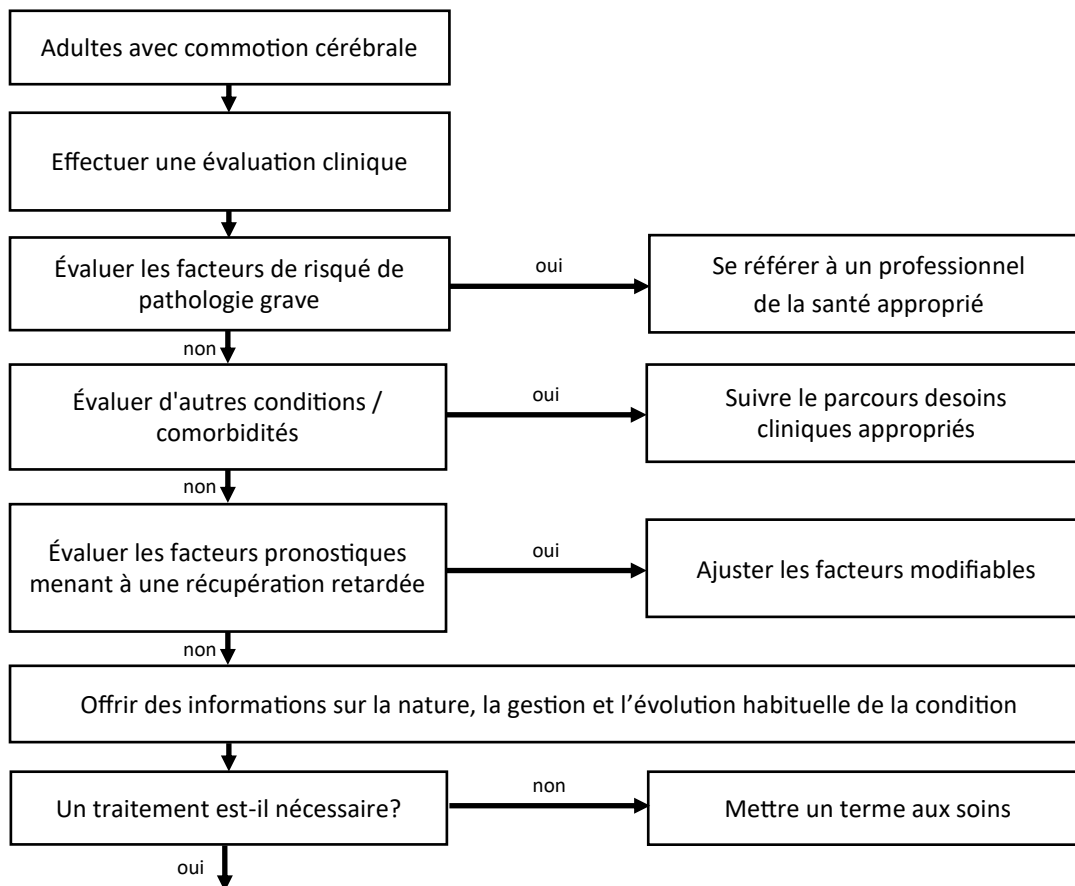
Adultes avec commotion cérébrale

Effectuer une évaluation clinique

Évaluer les facteurs de risqué de pathologie grave

oui

Se référer à un professionnel de la santé approprié

non

Évaluer d'autres conditions / comorbidités

oui

Suivre le parcours desoins cliniques appropriés

non

Évaluer les facteurs pronostiques menant à une récupération retardée

oui

Ajuster les facteurs modifiables

non

Offrir des informations sur la nature, la gestion et l'évolution habituelle de la condition

Un traitement est-il nécessaire?

non

Mettre un terme aux soins

oui